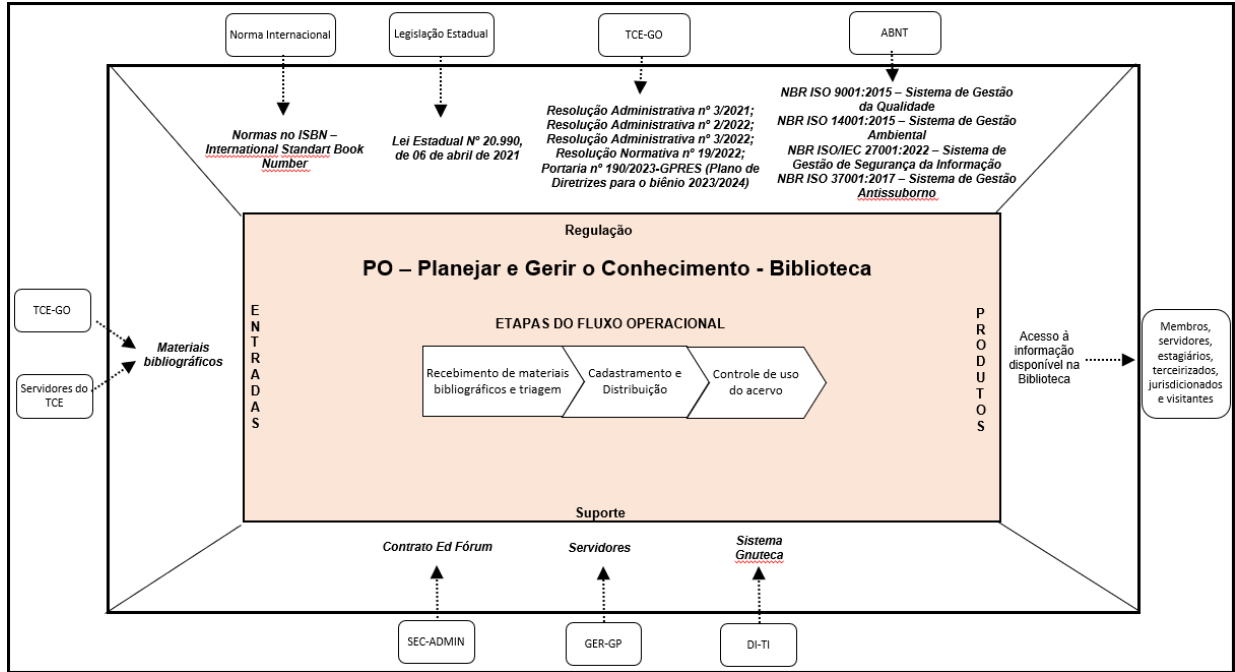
Norma Internacional

Legislação Estadual

TCE-GO

ABNT

Normas no ISBN – International Standart Book Number

Lei Estadual Nº 20.990, de 06 de abril de 2021

Resolução Administrativa nº 3/2021; Resolução Administrativa nº 2/2022; Resolução Administrativa nº 3/2022; Resolução Normativa nº 19/2022; Portaria nº 190/2023-GPRES (Plano de Diretrizes para o biênio 2023/2024)

NBR ISO 9001:2015 – Sistema de Gestão da Qualidade
NBR ISO 14001:2015 – Sistema de Gestão Ambiental
NBR ISO/IEC 27001:2022 – Sistema de Gestão de Segurança da Informação
NBR ISO 37001:2017 – Sistema de Gestão Antissuborno

Regulação

PO – Planejar e Gerir o Conhecimento - Biblioteca

TCE-GO

Servidores do TCE

Materiais bibliográficos

ENTRADAS

ETAPAS DO FLUXO OPERACIONAL

Recebimento de materiais bibliográficos e triagem

Cadastramento e Distribuição

Controle de uso do acervo

PRODUTOS

Acesso à informação disponível na Biblioteca

Membros, servidores, estagiários, terceirizados, jurisdicionados e visitantes

Suporte

Contrato Ed Fórum

Servidores

Sistema Gnuteca

SEC-ADMIN

GER-GP

DI-TI